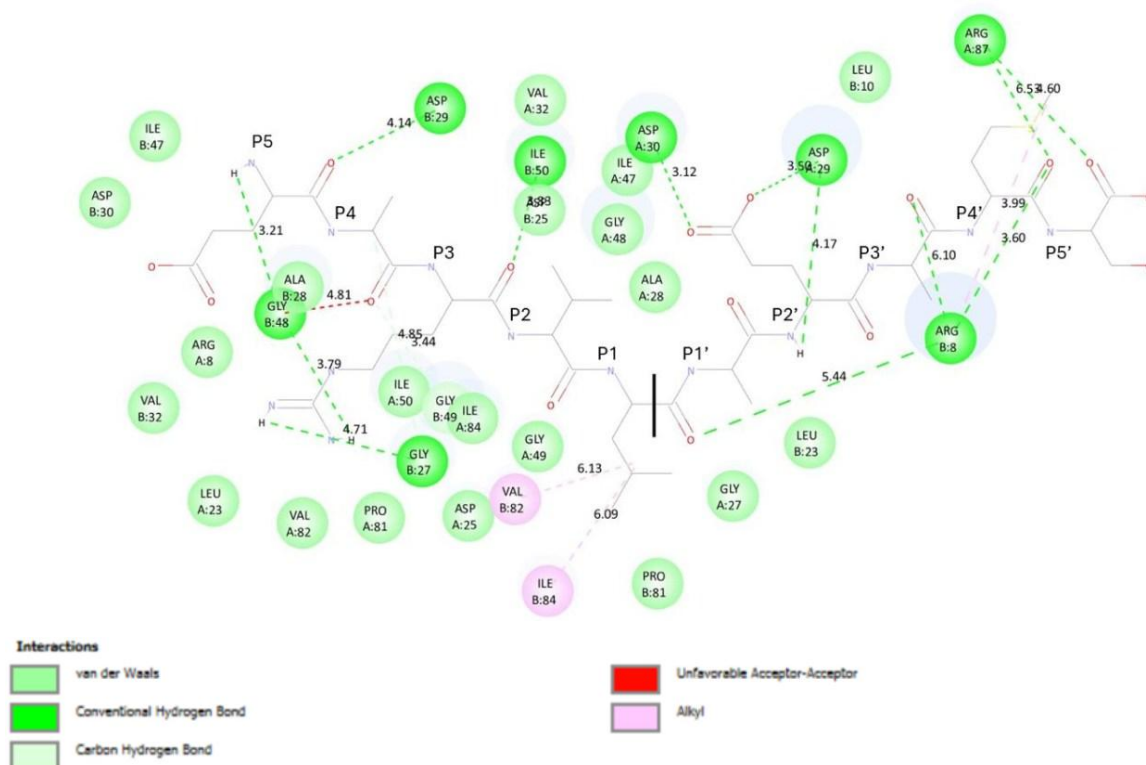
ARG A:87
LEU B:10
6.53 4.60
VAL A:32
ASP B:29
4.14
ILE B:47
P5
ASP A:30
ILE B:50
ILE A:47
3.12
3.59
ASP A:29
ASP B:30
3.88
ASP B:25
GLY A:48
P4
3.21
4.17
P4'
3.99
P3'
3.60
P5'
6.10
P3
ALA B:28
4.81
GLY B:48
ALA A:28
P2
P2'
4.85
3.44
ARG A:8
ARG B:8
P1
P1'
3.79
5.44
VAL B:32
ILE A:50
GLY B:49
ILE A:84
4.71
LEU B:23
GLY A:49
GLY B:27
6.13
VAL B:82
GLY A:27
LEU A:23
VAL A:82
PRO A:81
ASP A:25
6.09
ILE B:84
PRO B:81
Interactions
van der Waals
Conventional Hydrogen Bond
Carbon Hydrogen Bond
Unfavorable Acceptor-Acceptor
Alkyl